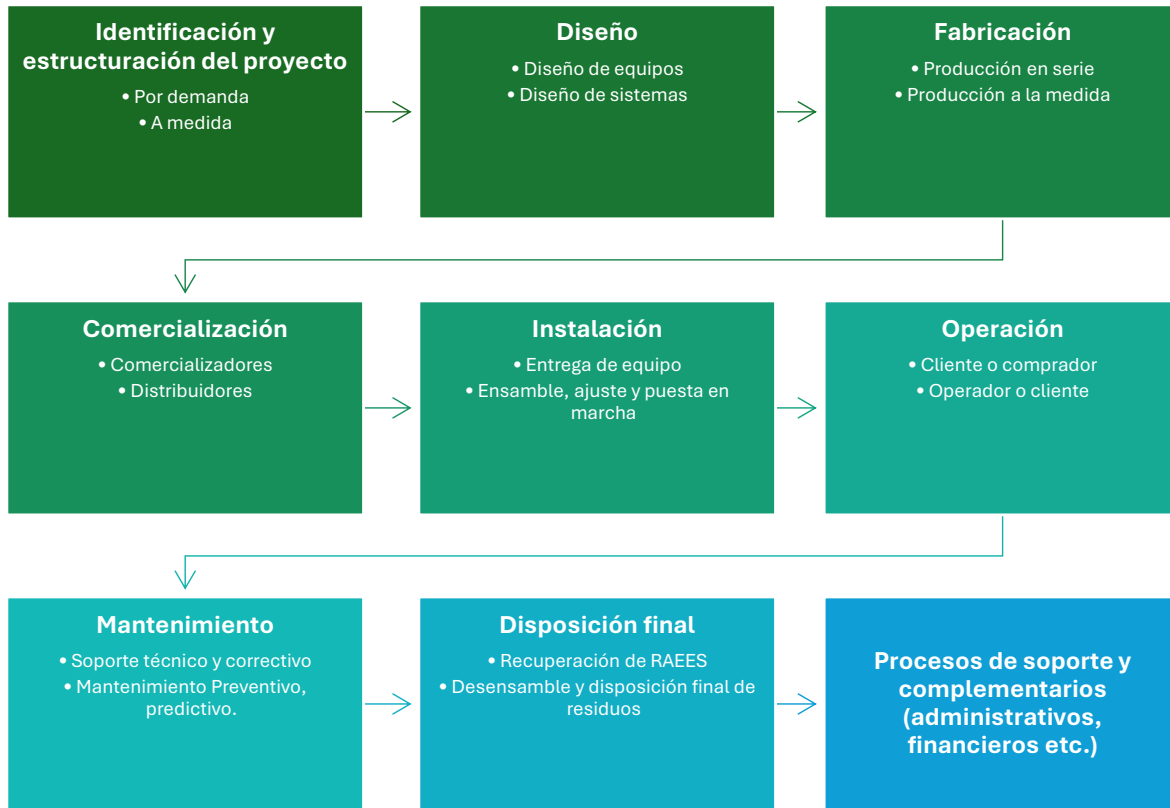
Identificación y estructuración del proyecto
• Por demanda
• A medida

Diseño
• Diseño de equipos
• Diseño de sistemas

Fabricación
• Producción en serie
• Producción a la medida

Comercialización
• Comercializadores
• Distribuidores

Instalación
• Entrega de equipo
• Ensamble, ajuste y puesta en marcha

Operación
• Cliente o comprador
• Operador o cliente

Mantenimiento
• Soporte técnico y correctivo
• Mantenimiento Preventivo, predictivo.

Disposición final
• Recuperación de RAEES
• Desensamble y disposición final de residuos

Procesos de soporte y complementarios (administrativos, financieros etc.)